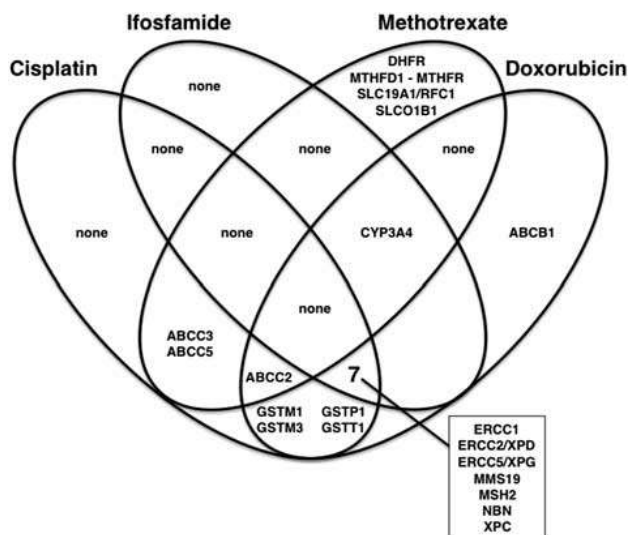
Ifosfamide

Methotrexate

Cisplatin

Doxorubicin

none

DHFR
MTHFD1 - MTHFR
SLC19A1/RFC1
SLCO1B1

none

none

none

none

none

CYP3A4

ABCB1

none

ABCC3
ABCC5

ABCC2

7

GSTM1
GSTM3

GSTP1
GSTT1

ERCC1
ERCC2/XPD
ERCC5/XPG
MMS19
MSH2
NBN
XPC